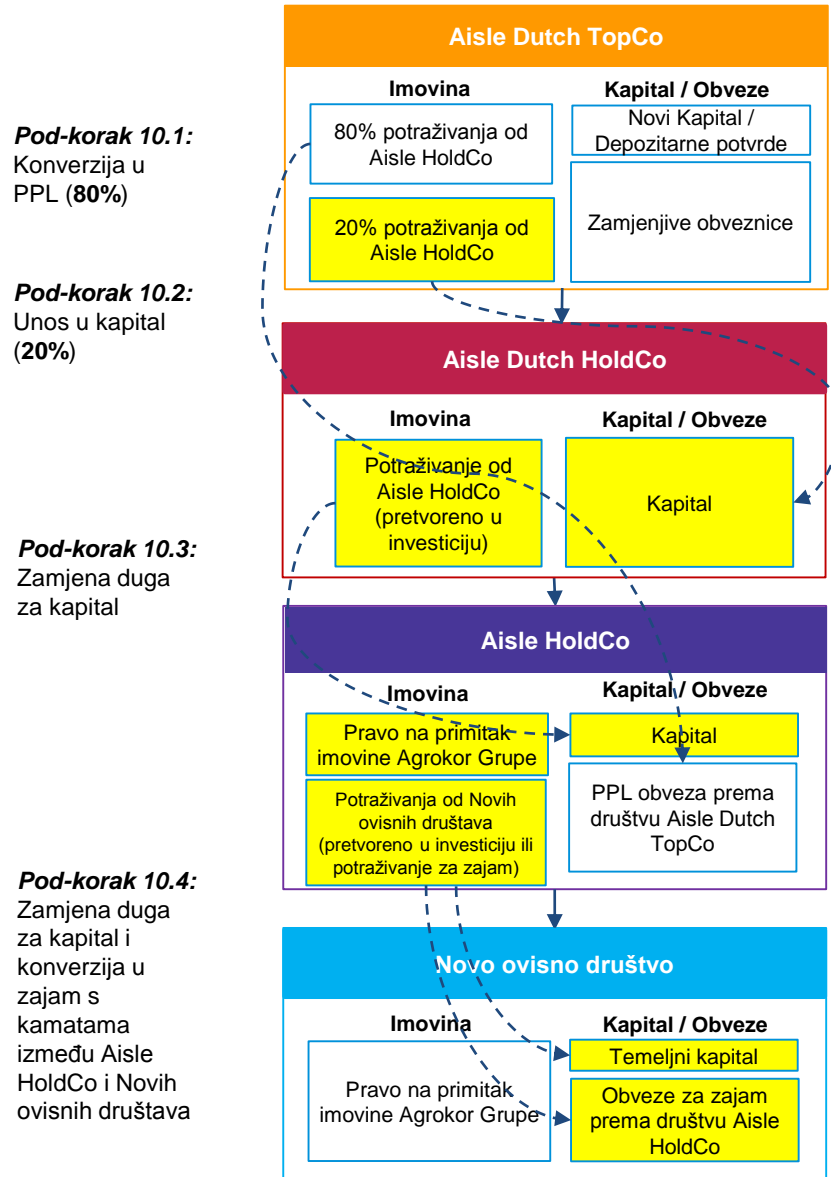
**Pod-korak 10.1:** Konverzija u PPL (**80%**)

**Pod-korak 10.2:** Unos u kapital (**20%**)

**Pod-korak 10.3:** Zamjena duga za kapital

**Pod-korak 10.4:** Zamjena duga za kapital i konverzija u zajam s kamatama između Aisle HoldCo i Novih ovisnih društava

**Aisle Dutch TopCo**

**Imovina**

80% potraživanja od Aisle HoldCo

20% potraživanja od Aisle HoldCo

**Kapital / Obveze**

Novi Kapital / Depozitarne potvrde

Zamjenjive obveznice

**Aisle Dutch HoldCo**

**Imovina**

Potraživanje od Aisle HoldCo (pretvoreno u investiciju)

**Kapital / Obveze**

Kapital

**Aisle HoldCo**

**Imovina**

Pravo na primitak imovine Agrokor Grupe

Potraživanja od Novih ovisnih društava (pretvoreno u investiciju ili potraživanje za zajam)

**Kapital / Obveze**

Kapital

PPL obveza prema društvu Aisle Dutch TopCo

**Novo ovisno društvo**

**Imovina**

Pravo na primitak imovine Agrokor Grupe

**Kapital / Obveze**

Temeljni kapital

Obveze za zajam prema društvu Aisle HoldCo